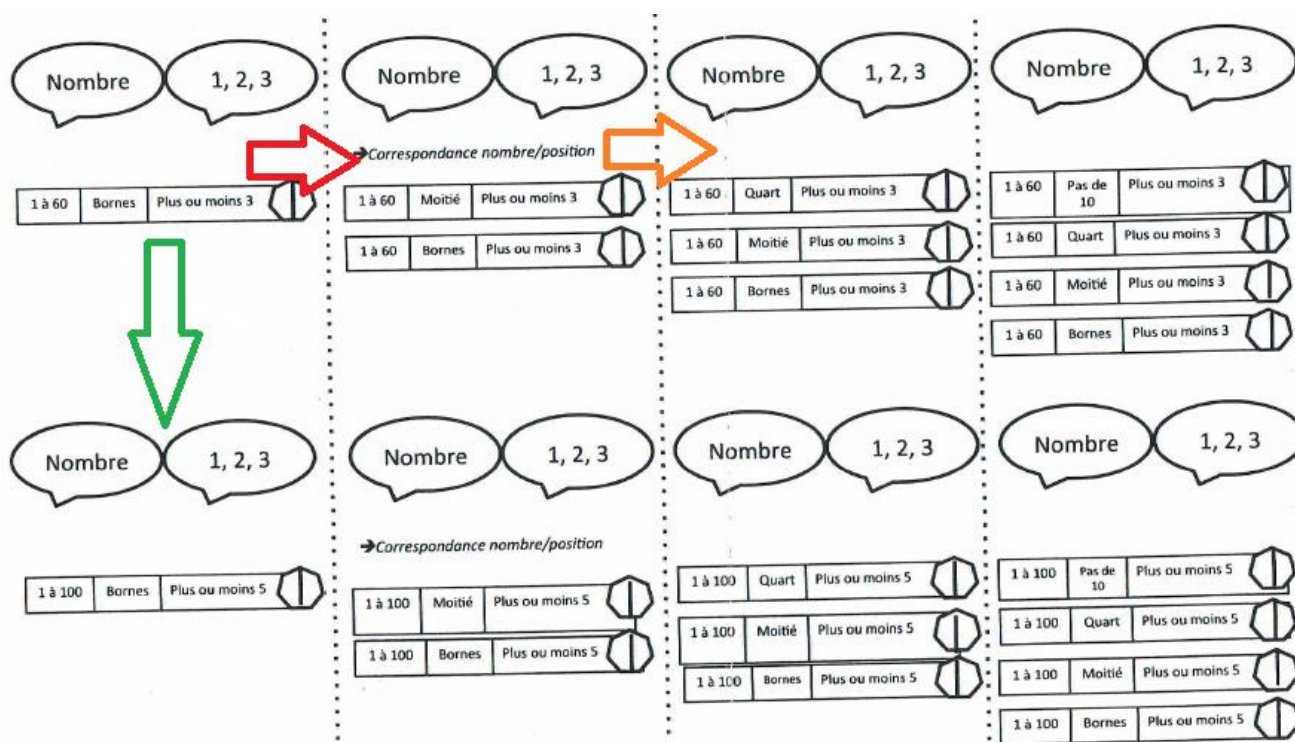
Nombre 1, 2, 3

| 1 à 60 | Bornes | Plus ou moins 3 |
|---|---|---|

Nombre 1, 2, 3

➔Correspondance nombre/position

| 1 à 60 | Moitié | Plus ou moins 3 |
|---|---|---|
| 1 à 60 | Bornes | Plus ou moins 3 |

Nombre 1, 2, 3

| 1 à 60 | Quart | Plus ou moins 3 |
|---|---|---|
| 1 à 60 | Moitié | Plus ou moins 3 |
| 1 à 60 | Bornes | Plus ou moins 3 |

Nombre 1, 2, 3

| 1 à 60 | Pas de 10 | Plus ou moins 3 |
|---|---|---|
| 1 à 60 | Quart | Plus ou moins 3 |
| 1 à 60 | Moitié | Plus ou moins 3 |
| 1 à 60 | Bornes | Plus ou moins 3 |

Nombre 1, 2, 3

| 1 à 100 | Bornes | Plus ou moins 5 |
|---|---|---|

Nombre 1, 2, 3

➔Correspondance nombre/position

| 1 à 100 | Moitié | Plus ou moins 5 |
|---|---|---|
| 1 à 100 | Bornes | Plus ou moins 5 |

Nombre 1, 2, 3

| 1 à 100 | Quart | Plus ou moins 5 |
|---|---|---|
| 1 à 100 | Moitié | Plus ou moins 5 |
| 1 à 100 | Bornes | Plus ou moins 5 |

Nombre 1, 2, 3

| 1 à 100 | Pas de 10 | Plus ou moins 5 |
|---|---|---|
| 1 à 100 | Quart | Plus ou moins 5 |
| 1 à 100 | Moitié | Plus ou moins 5 |
| 1 à 100 | Bornes | Plus ou moins 5 |